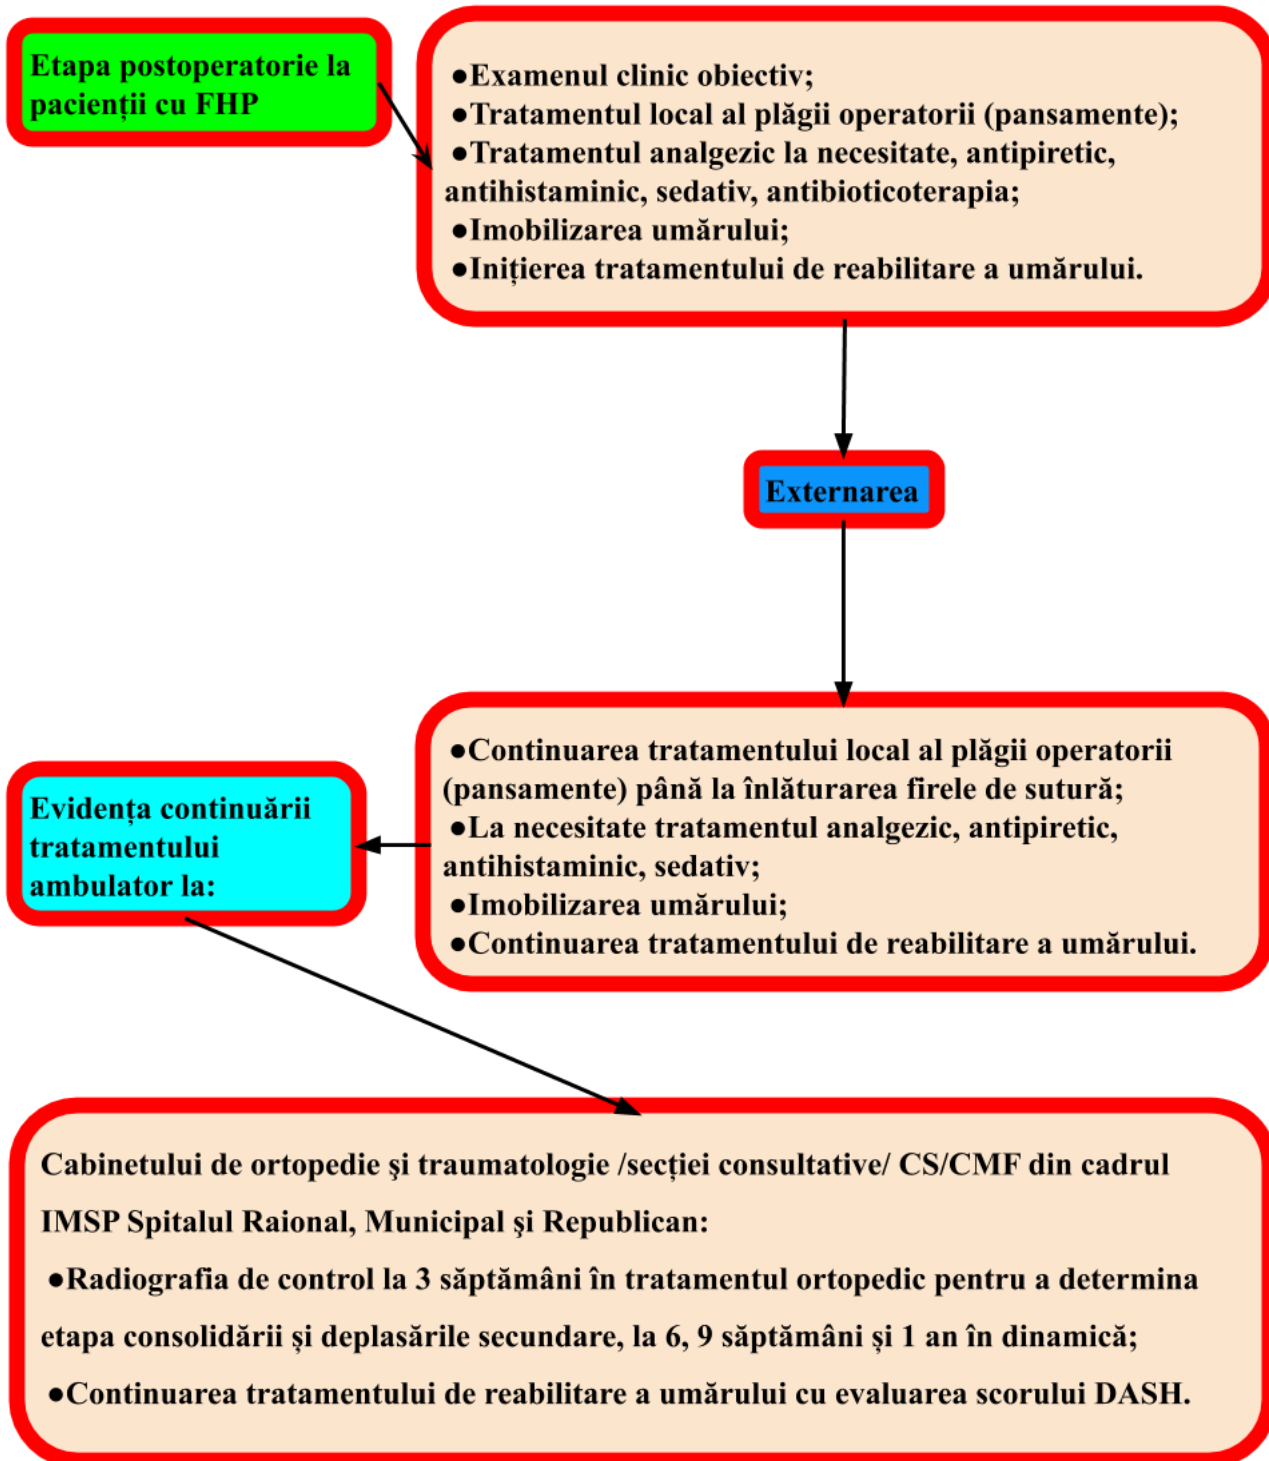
Etapa postoperatorie la pacienții cu FHP

●Examenul clinic obiectiv;
●Tratamentul local al plăgii operatorii (pansamente);
●Tratamentul analgezic la necesitate, antipiretic, antihistaminic, sedativ, antibioticoterapia;
●Imobilizarea umărului;
●Inițierea tratamentului de reabilitare a umărului.

Externarea

●Continuarea tratamentului local al plăgii operatorii (pansamente) până la înlăturarea firele de sutură;
●La necesitate tratamentul analgezic, antipiretic, antihistaminic, sedativ;
●Imobilizarea umărului;
●Continuarea tratamentului de reabilitare a umărului.

Evidența continuării tratamentului ambulator la:

Cabinetului de ortopedie şi traumatologie /secției consultative/ CS/CMF din cadrul IMSP Spitalul Raional, Municipal şi Republican:
●Radiografia de control la 3 săptămâni în tratamentul ortopedic pentru a determina etapa consolidării şi deplasările secundare, la 6, 9 săptămâni şi 1 an în dinamică;
●Continuarea tratamentului de reabilitare a umărului cu evaluarea scorului DASH.